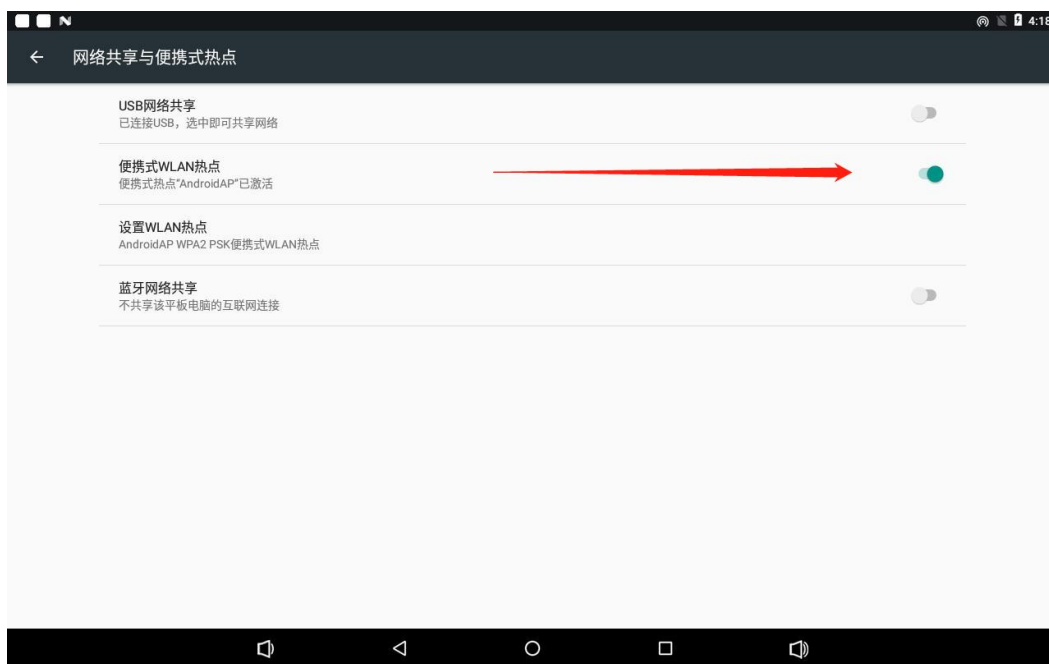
4:18

网络共享与便携式热点

USB网络共享
已连接USB，选中即可共享网络

便携式WLAN热点
便携式热点"AndroidAP"已激活

设置WLAN热点
AndroidAP WPA2 PSK便携式WLAN热点

蓝牙网络共享
不共享该平板电脑的互联网连接